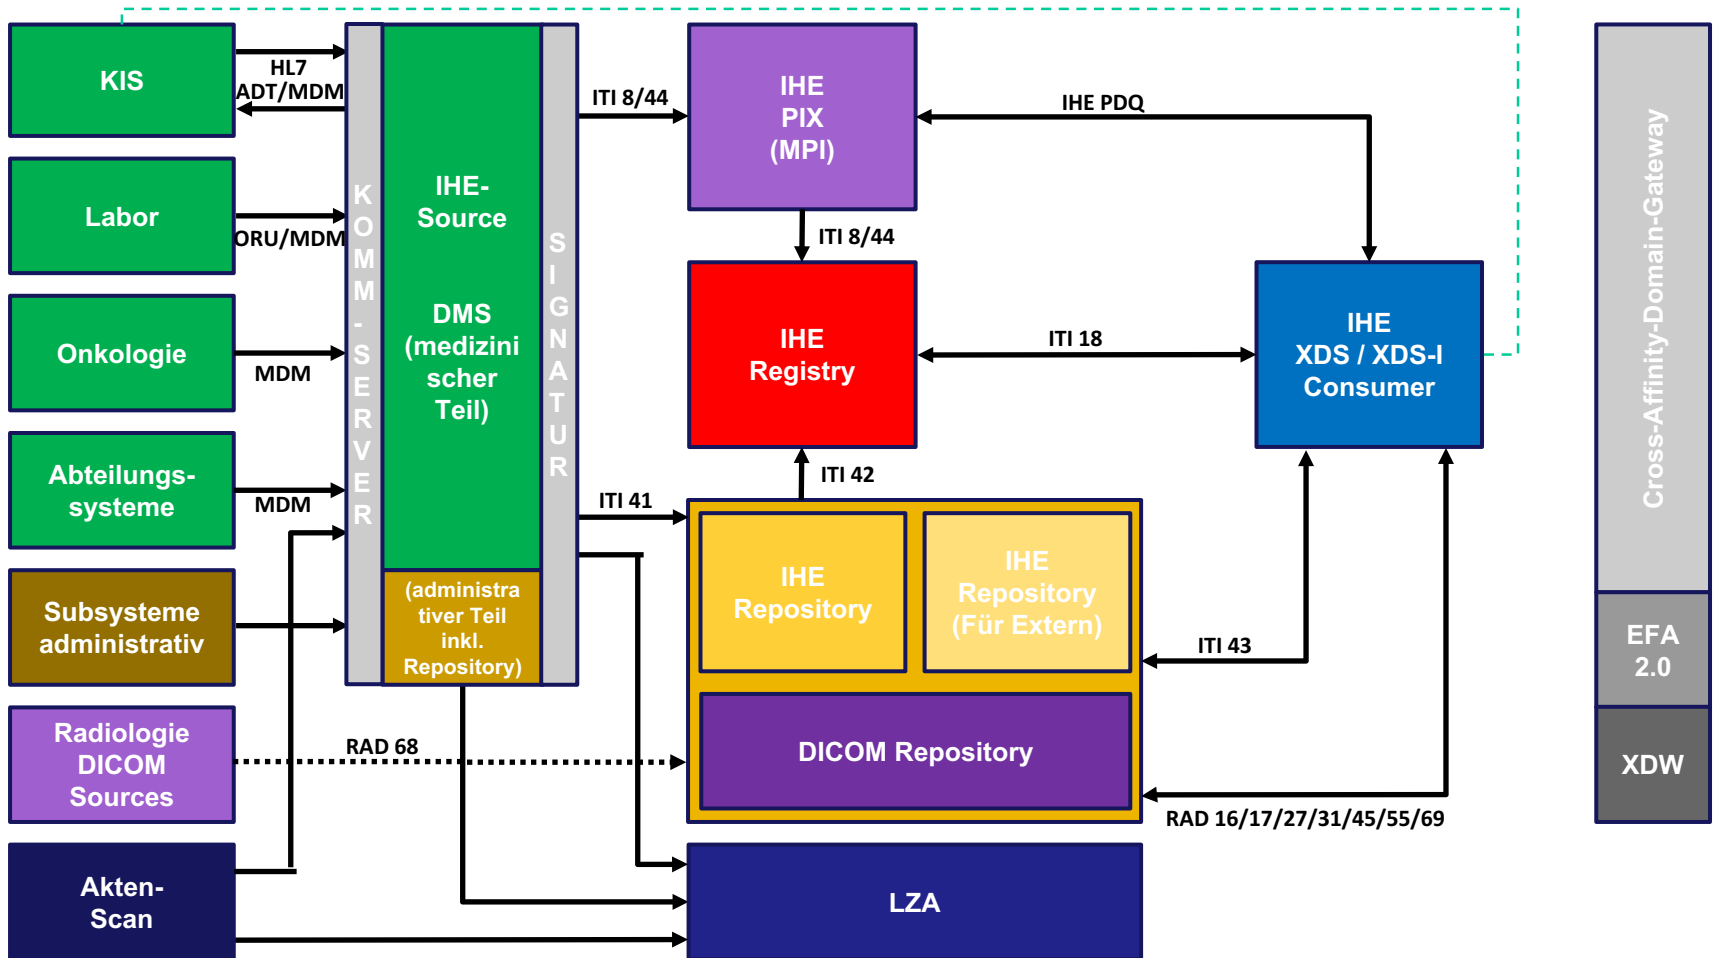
KIS

HL7
ADT/MDM

Labor

ORU/MDM

Onkologie

MDM

Abteilungssysteme

MDM

Subsysteme administrativ

Radiologie DICOM Sources

RAD 68

Akten-Scan

KOMM-SERVER

IHE-Source

DMS (medizinischer Teil)

(administrativer Teil inkl. Repository)

SIGNATUR

ITI 8/44

IHE PIX (MPI)

IHE PDQ

ITI 8/44

IHE Registry

ITI 18

IHE XDS / XDS-I Consumer

ITI 42

ITI 41

IHE Repository

IHE Repository (Für Extern)

ITI 43

DICOM Repository

RAD 16/17/27/31/45/55/69

LZA

Cross-Affinity-Domain-Gateway

EFA 2.0

XDW